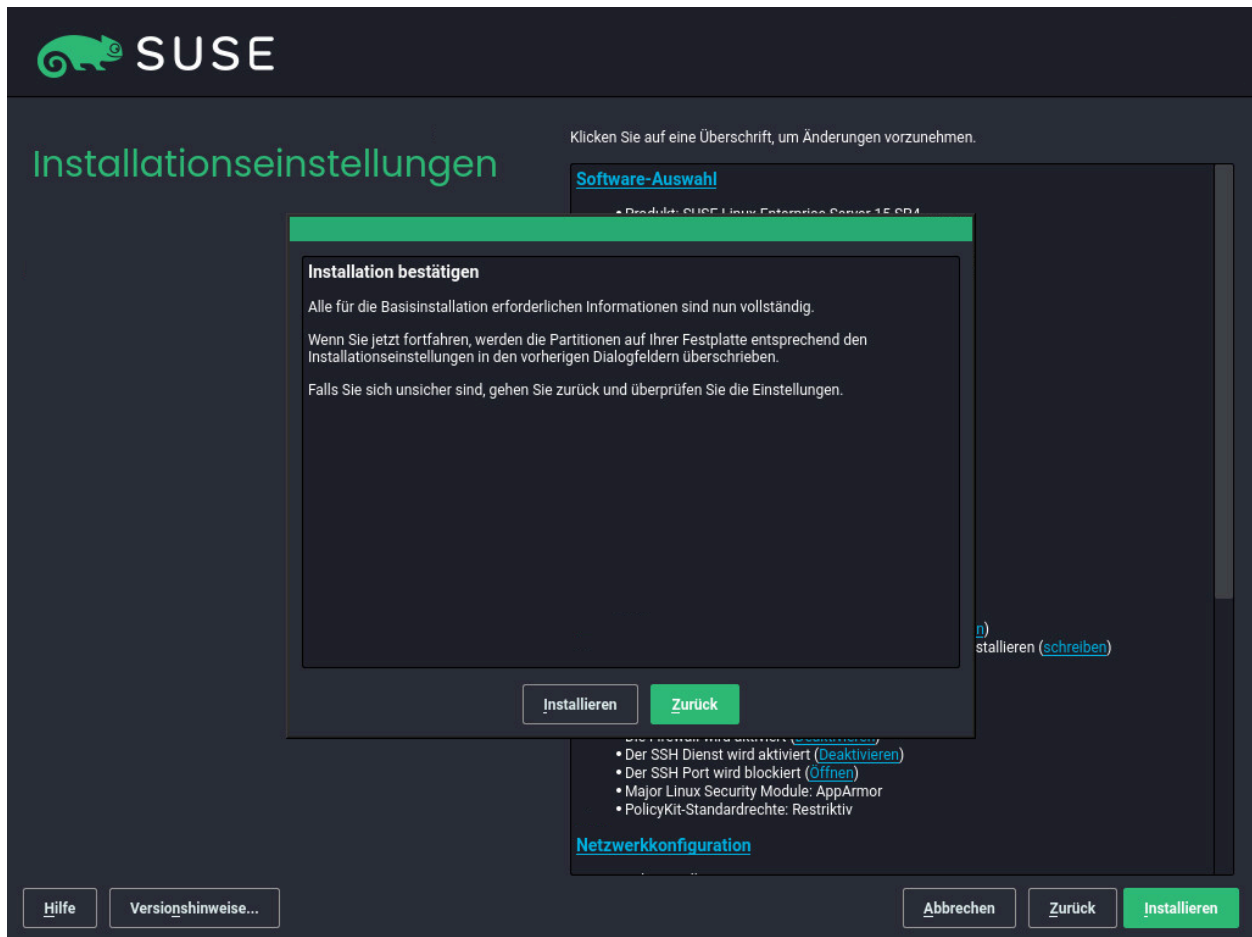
SUSE

Installationseinstellungen

Klicken Sie auf eine Überschrift, um Änderungen vorzunehmen.

Software-Auswahl

• Produkt: SUSE Linux Enterprise Server 15 SP4

Installation bestätigen

Alle für die Basisinstallation erforderlichen Informationen sind nun vollständig.

Wenn Sie jetzt fortfahren, werden die Partitionen auf Ihrer Festplatte entsprechend den Installationseinstellungen in den vorherigen Dialogfeldern überschrieben.

Falls Sie sich unsicher sind, gehen Sie zurück und überprüfen Sie die Einstellungen.

Installieren Zurück

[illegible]n)
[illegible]stallieren (schreiben)

• Die Firewall wird aktiviert (Deaktivieren)
• Der SSH Dienst wird aktiviert (Deaktivieren)
• Der SSH Port wird blockiert (Öffnen)
• Major Linux Security Module: AppArmor
• PolicyKit-Standardrechte: Restriktiv

Netzwerkkonfiguration

Hilfe Versionshinweise... Abbrechen Zurück Installieren